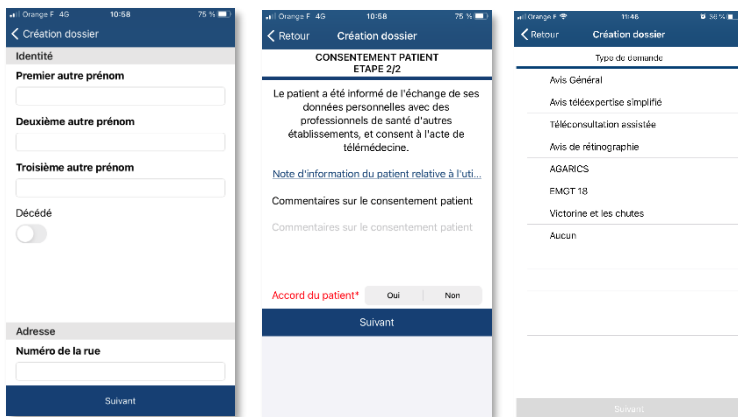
Orange F 4G 10:58 75 %

Création dossier

Identité

Premier autre prénom

Deuxième autre prénom

Troisième autre prénom

Décédé

Adresse

Numéro de la rue

Suivant

Orange F 4G 10:58 75 %

Retour Création dossier

CONSENTEMENT PATIENT
ETAPE 2/2

Le patient a été informé de l'échange de ses données personnelles avec des professionnels de santé d'autres établissements, et consent à l'acte de télémédecine.

Note d'information du patient relative à l'uti...

Commentaires sur le consentement patient

Commentaires sur le consentement patient

Accord du patient* Oui Non

Suivant

Orange F 11:46 58 %

Retour Création dossier

Type de demande

Avis Général

Avis téléexpertise simplifié

Téléconsultation assistée

Avis de rétinographie

AGARICS

EMGT 18

Victorine et les chutes

Aucun

Suivant